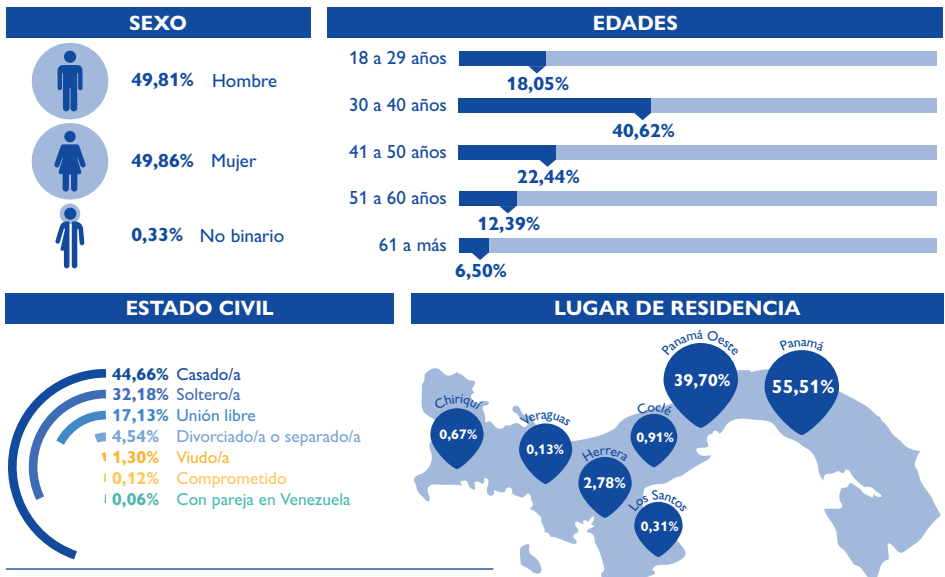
SEXO

49,81% Hombre

49,86% Mujer

0,33% No binario

EDADES

18 a 29 años 18,05%

30 a 40 años 40,62%

41 a 50 años 22,44%

51 a 60 años 12,39%

61 a más 6,50%

ESTADO CIVIL

44,66% Casado/a
32,18% Soltero/a
17,13% Unión libre
4,54% Divorciado/a o separado/a
1,30% Viudo/a
0,12% Comprometido
0,06% Con pareja en Venezuela

LUGAR DE RESIDENCIA

Chiriquí 0,67%
Veraguas 0,13%
Herrera 2,78%
Coclé 0,91%
Los Santos 0,31%
Panamá Oeste 39,70%
Panamá 55,51%